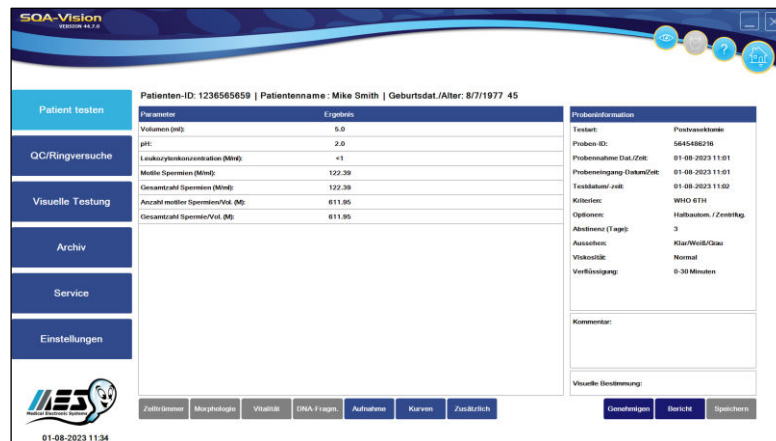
SQA-Vision
VERSION 44.7.0

Patienten-ID: 1236565659 | Patientenname: Mike Smith | Geburtsdat./Alter: 8/7/1977 45

Patient testen
QC/Ringversuche
Visuelle Testung
Archiv
Service
Einstellungen

| Parameter | Ergebnis |
|---|---|
| Volumen (ml): | 5.0 |
| pH: | 2.0 |
| Leukozytenkonzentration (M/ml): | <1 |
| Motile Spermien (M/ml): | 122.39 |
| Gesamtzahl Spermien (M/ml): | 122.39 |
| Anzahl motiler Spermien/Vol. (M): | 611.95 |
| Gesamtzahl Spermie/Vol. (M): | 611.95 |

| Probeninformation | |
|---|---|
| Testart: | Postvasektomie |
| Proben-ID: | 5645486216 |
| Probennahme Dat./Zeit: | 01-08-2023 11:01 |
| Probeneingang-Datum/Zeit: | 01-08-2023 11:01 |
| Testdatum/-zeit: | 01-08-2023 11:02 |
| Kriterien: | WHO 6TH |
| Optionen: | Halbautom. / Zentrifug. |
| Abstinenz (Tage): | 3 |
| Aussehen: | Klar/Weiß/Grau |
| Viskosität: | Normal |
| Verflüssigung: | 0-30 Minuten |

Kommentar:

Visuelle Bestimmung:

MES
Medical Electronic Systems

01-08-2023 11:34

Zelltrümmer  Morphologie  Vitalität  DNA-Fragm.  Aufnahme  Kurven  Zusätzlich  Genehmigen  Bericht  Speichern